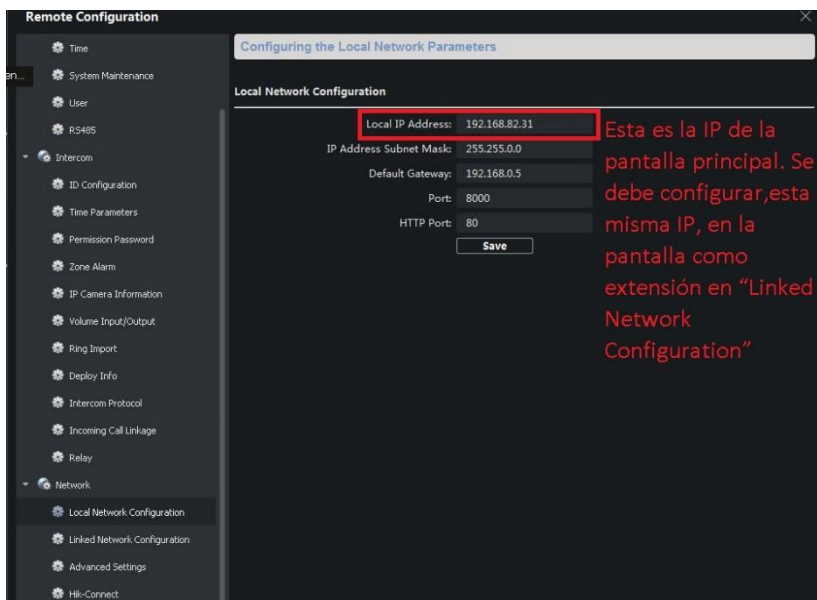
Remote Configuration

en...

Time
System Maintenance
User
RS485
Intercom
ID Configuration
Time Parameters
Permission Password
Zone Alarm
IP Camera Information
Volume Input/Output
Ring Import
Deploy Info
Intercom Protocol
Incoming Call Linkage
Relay
Network
Local Network Configuration
Linked Network Configuration
Advanced Settings
Hik-Connect

Configuring the Local Network Parameters

Local Network Configuration

| | |
|---|---|
| Local IP Address: | 192.168.82.31 |
| IP Address Subnet Mask: | 255.255.0.0 |
| Default Gateway: | 192.168.0.5 |
| Port: | 8000 |
| HTTP Port: | 80 |

Save

Esta es la IP de la pantalla principal. Se debe configurar,esta misma IP, en la pantalla como extensión en "Linked Network Configuration"